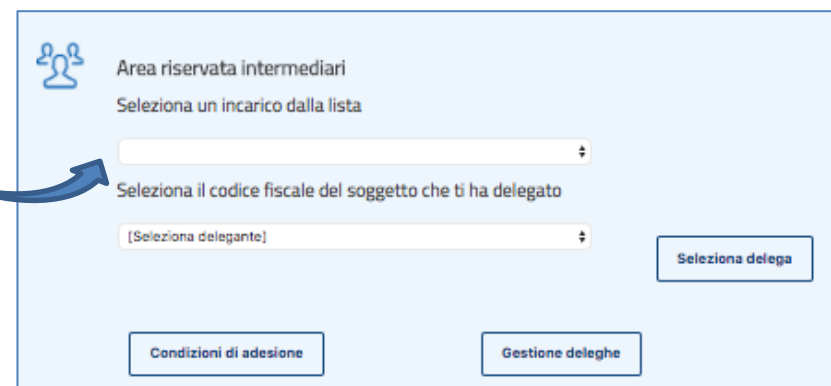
Area riservata intermediari

Seleziona un incarico dalla lista

Seleziona il codice fiscale del soggetto che ti ha delegato

[Seleziona delegante]

Seleziona delega

Condizioni di adesione

Gestione deleghe